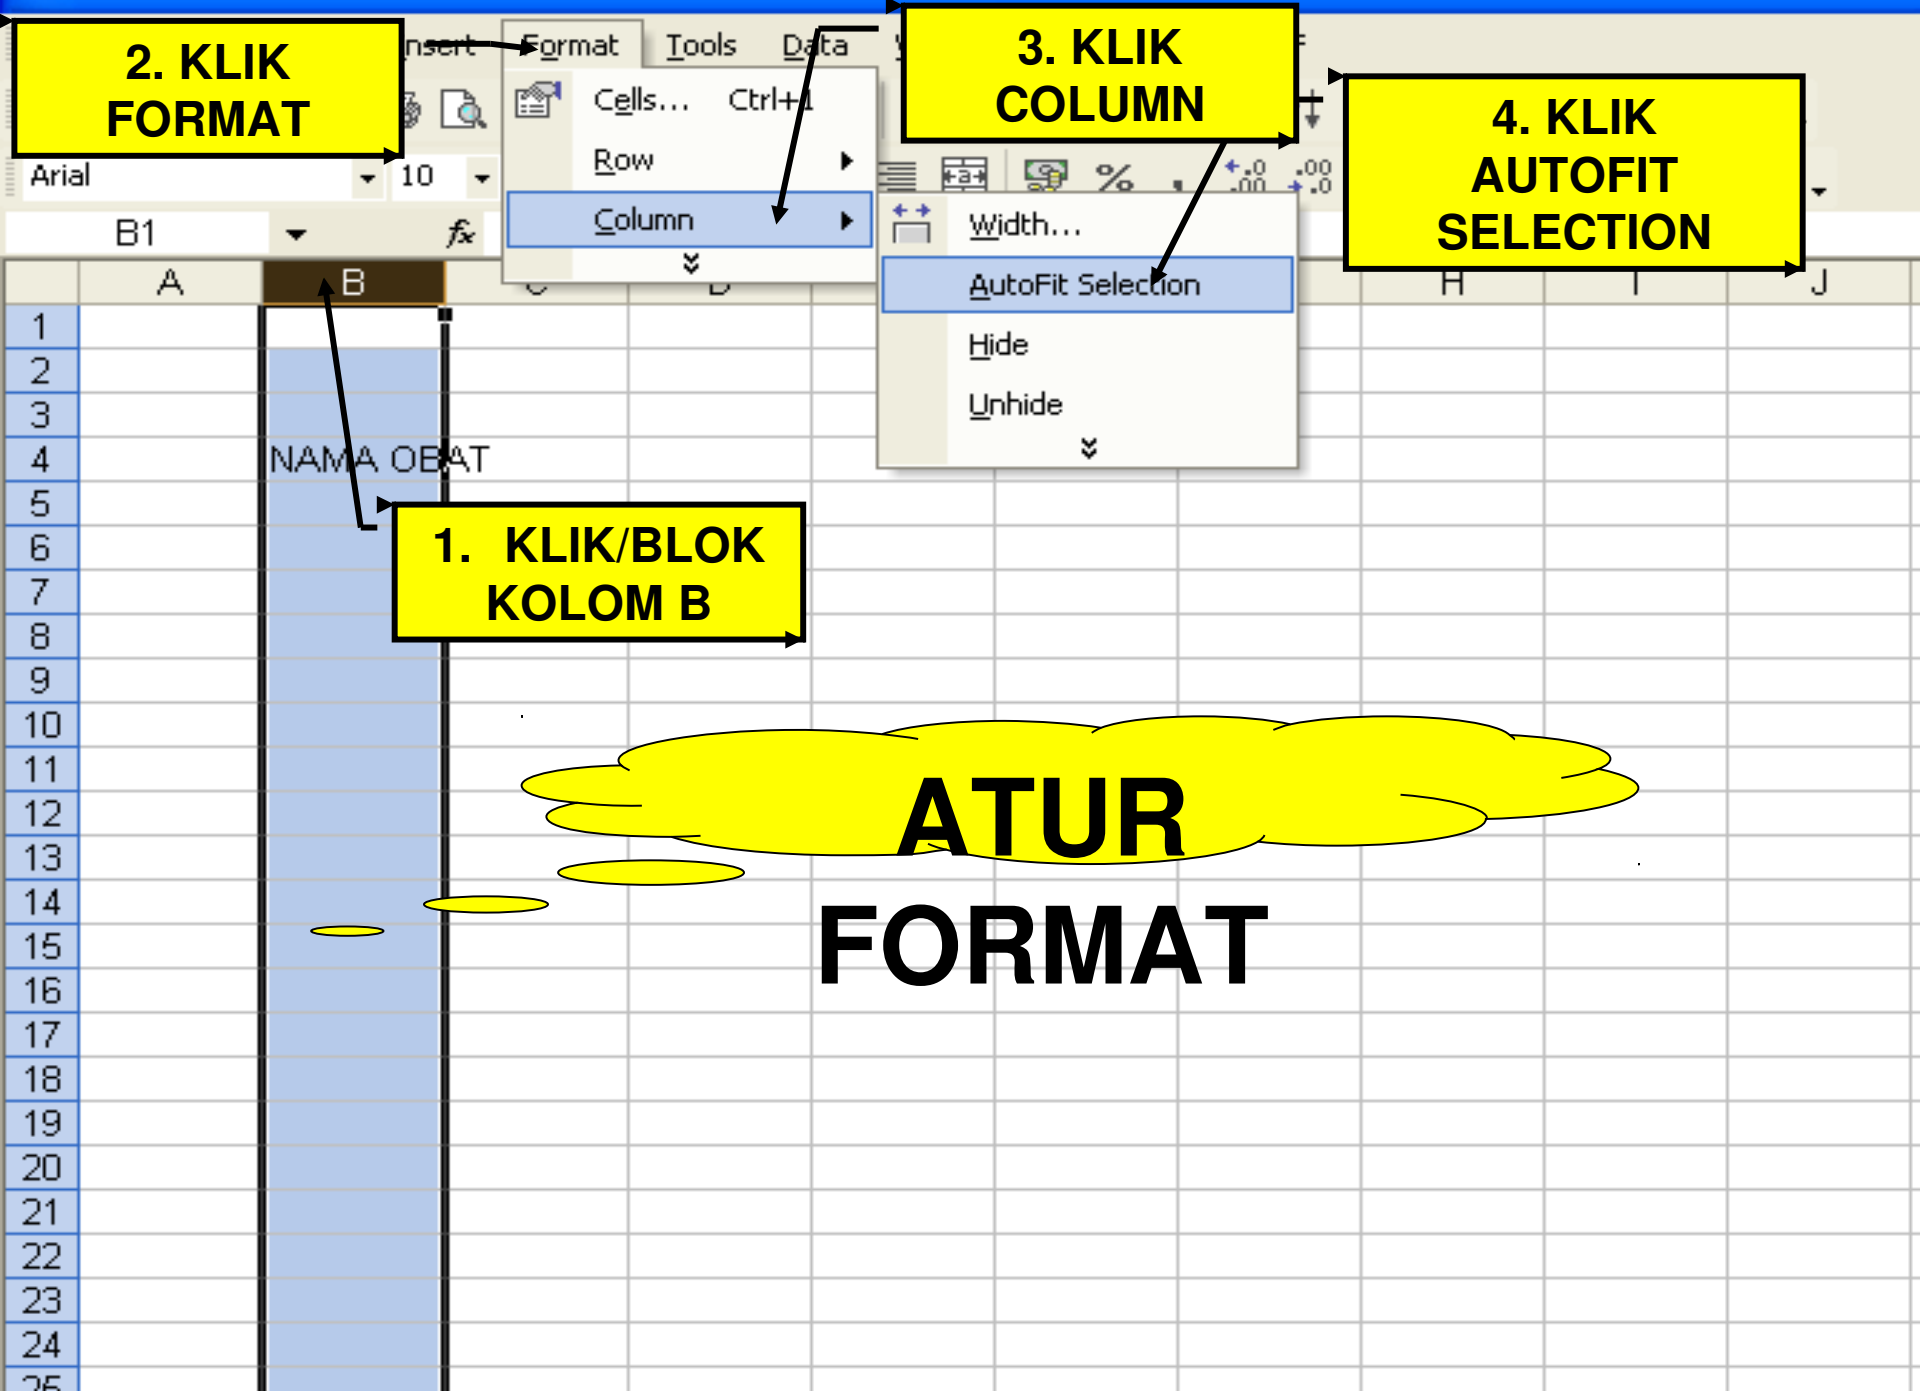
2. KLIK FORMAT

Insert Format Tools Data

3. KLIK COLUMN

4. KLIK AUTOFIT SELECTION

Cells... Ctrl+1
Row
Column

Arial 10
B1 $f_x$

Width...
AutoFit Selection
Hide
Unhide

| | A | B | C | D | | | | H | I | J |
|---|---|---|---|---|---|---|---|---|---|---|
| 1 | | | | | | | | | | |
| 2 | | | | | | | | | | |
| 3 | | | | | | | | | | |
| 4 | | NAMA OBAT | | | | | | | | |
| 5 | | | | | | | | | | |
| 6 | | | | | | | | | | |
| 7 | | | | | | | | | | |
| 8 | | | | | | | | | | |
| 9 | | | | | | | | | | |
| 10 | | | | | | | | | | |
| 11 | | | | | | | | | | |
| 12 | | | | | | | | | | |
| 13 | | | | | | | | | | |
| 14 | | | | | | | | | | |
| 15 | | | | | | | | | | |
| 16 | | | | | | | | | | |
| 17 | | | | | | | | | | |
| 18 | | | | | | | | | | |
| 19 | | | | | | | | | | |
| 20 | | | | | | | | | | |
| 21 | | | | | | | | | | |
| 22 | | | | | | | | | | |
| 23 | | | | | | | | | | |
| 24 | | | | | | | | | | |
| 25 | | | | | | | | | | |

1. KLIK/BLOK KOLOM B

ATUR FORMAT